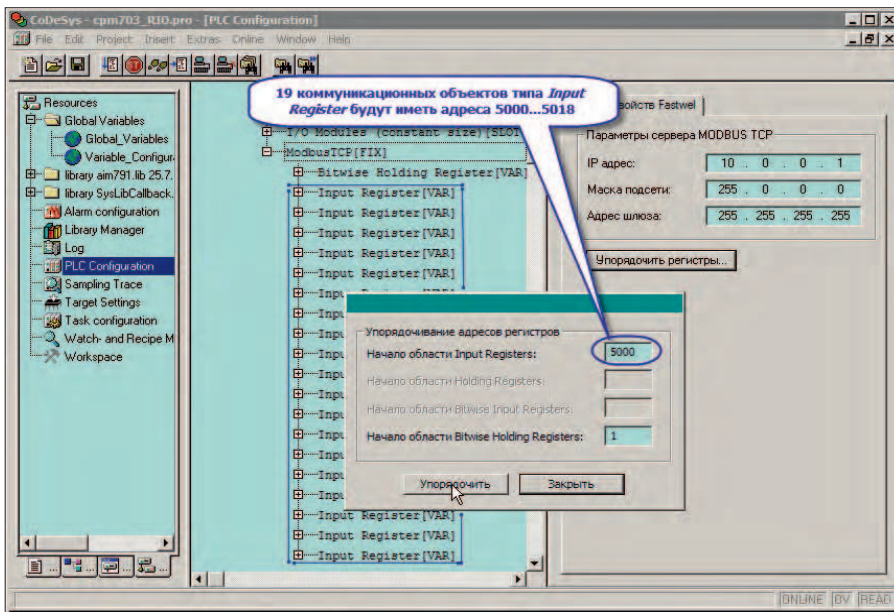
CoDeSys - cpm703_RIO.pro - [PLC Configuration]

File Edit Project Insert Extras Online Window Help

Resources
Global Variables
Global_Variables
Variable_Configur
library aim791.lib 25.7.
library SysLibCallback.
Alarm configuration
Library Manager
Log
PLC Configuration
Sampling Trace
Target Settings
Task configuration
Watch- and Recipe M
Workspace

19 коммуникационных объектов типа *Input Register* будут иметь адреса 5000...5018

I/O Modules (constant size)[SLOT
ModbusTCP[FIX]
Bitwise Holding Register[VAR]
Input Register[VAR]
Input Register[VAR]
Input Register[VAR]
Input Register[VAR]
Input Register[VAR]
Input Register[VAR]
Input Register[VAR]
Input Register[VAR]

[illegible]войств Fastwel

Параметры сервера MODBUS TCP
IP адрес: 10 . 0 . 0 . 1
Маска подсети: 255 . 0 . 0 . 0
Адрес шлюза: 255 . 255 . 255 . 255

Упорядочить регистры...

Упорядочивание адресов регистров
Начало области Input Registers: 5000
Начало области Holding Registers:
Начало области Bitwise Input Registers:
Начало области Bitwise Holding Registers: 1

Упорядочить
Закрыть

ONLINE OV READ